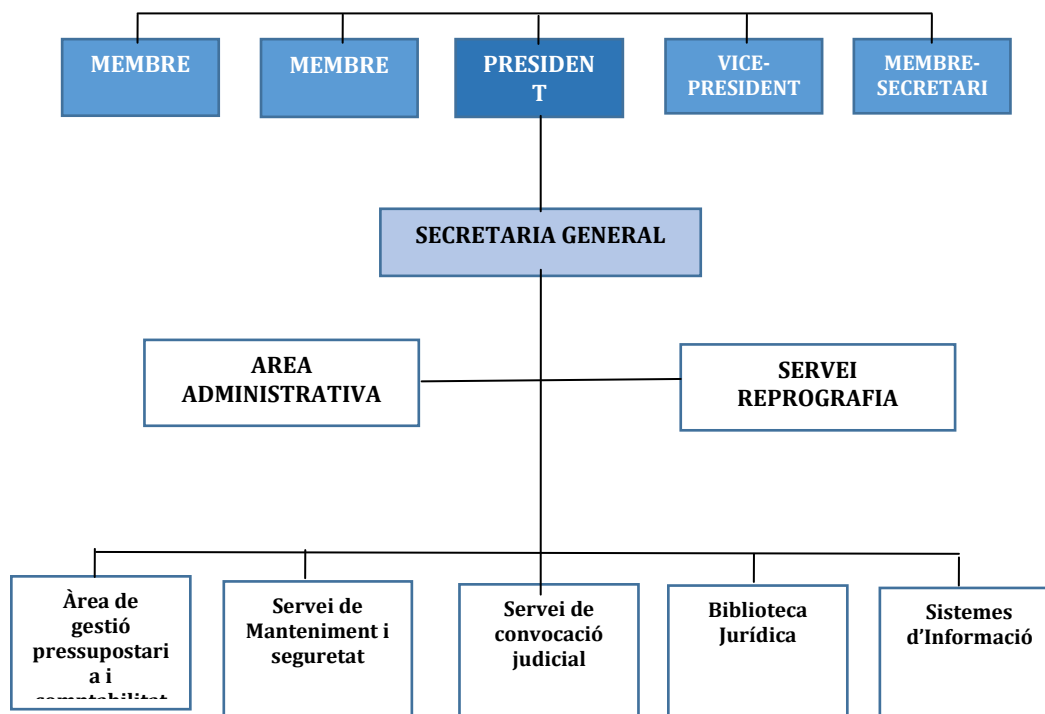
MEMBRE

MEMBRE

PRESIDEN T

VICE-PRESIDENT

MEMBRE-SECRETARI

SECRETARIA GENERAL

AREA ADMINISTRATIVA

SERVEI REPROGRAFIA

Àrea de gestió pressupostari a i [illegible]

Servei de Manteniment i seguretat

Servei de convocació judicial

Biblioteca Jurídica

Sistemes d'Informació